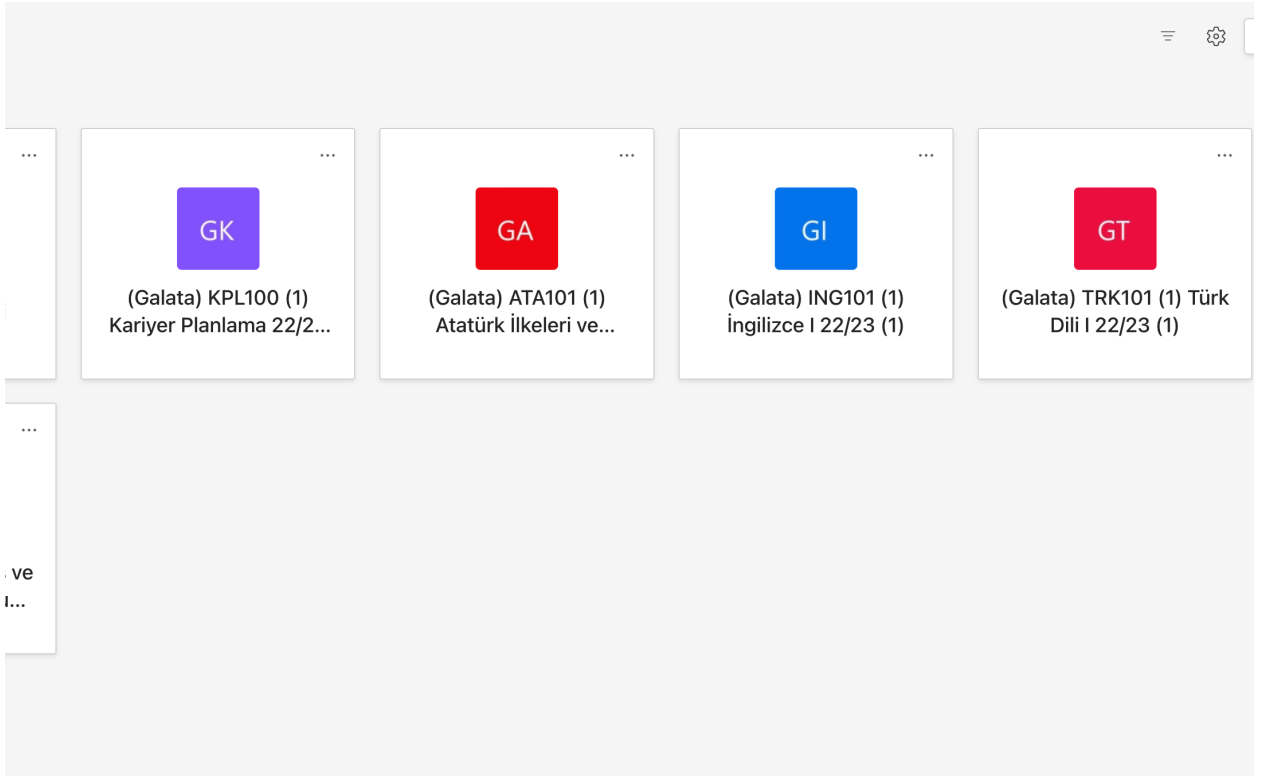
...

...

GK

(Galata) KPL100 (1) Kariyer Planlama 22/2...

...

GA

(Galata) ATA101 (1) Atatürk İlkeleri ve...

...

GI

(Galata) ING101 (1) İngilizce I 22/23 (1)

...

GT

(Galata) TRK101 (1) Türk Dili I 22/23 (1)

...

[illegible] ve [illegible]...